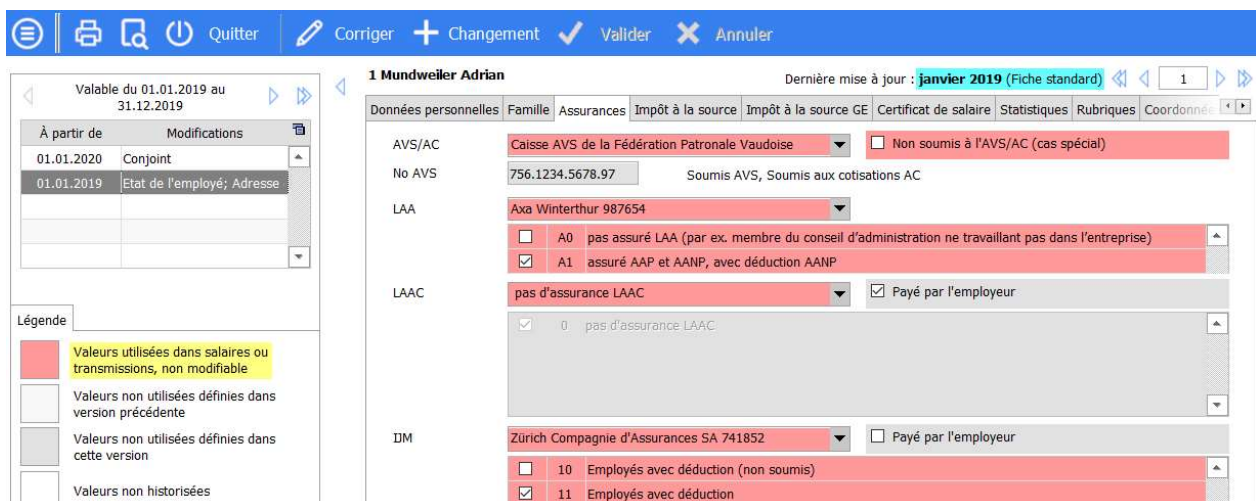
Quitter Corriger Changement Valider Annuler

Valable du 01.01.2019 au 31.12.2019

| À partir de | Modifications |
|---|---|
| 01.01.2020 | Conjoint |
| 01.01.2019 | Etat de l'employé; Adresse |

Légende

Valeurs utilisées dans salaires ou transmissions, non modifiable

Valeurs non utilisées définies dans version précédente

Valeurs non utilisées définies dans cette version

Valeurs non historisées

1 Mundweiler Adrian

Dernière mise à jour : janvier 2019 (Fiche standard) 1

Données personnelles | Famille | Assurances | Impôt à la source | Impôt à la source GE | Certificat de salaire | Statistiques | Rubriques | Coordonné

AVS/AC Caisse AVS de la Fédération Patronale Vaudoise Non soumis à l'AVS/AC (cas spécial)

No AVS 756.1234.5678.97 Soumis AVS, Soumis aux cotisations AC

LAA Axa Winterthur 987654

A0 pas assuré LAA (par ex. membre du conseil d'administration ne travaillant pas dans l'entreprise)

A1 assuré AAP et AANP, avec déduction AANP

LAAC pas d'assurance LAAC Payé par l'employeur

0 pas d'assurance LAAC

IJM Zürich Compagnie d'Assurances SA 741852 Payé par l'employeur

10 Employés avec déduction (non soumis)

11 Employés avec déduction